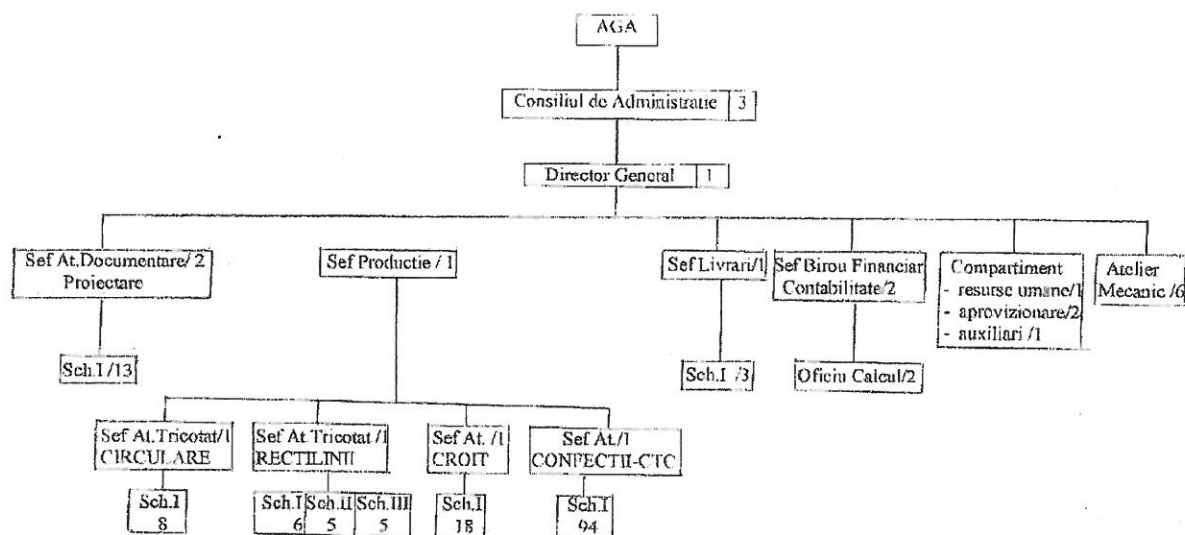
AGA

Consiliul de Administratie 3

Director General 1

Sef At.Documentare/ 2 Proiectare

Sch.I /13

Sef Productie / 1

Sef Livrari/1

Sch.I /3

Sef Birou Financiar Contabilitate/2

Oficiu Calcul/2

Compartiment
- resurse umane/1
- aprovizionare/2
- auxiliari /1

Atelier Mecanic /6

Sef At.Tricotat/1 CIRCULARE

Sch.I 8

Sef At.Tricotat /1 RECTILINII

Sch.I 6

Sch.II 5

Sch.III 5

Sef At. /1 CROIT

Sch.I 18

Sef At./1 CONFECTII-CTC

Sch.I 94